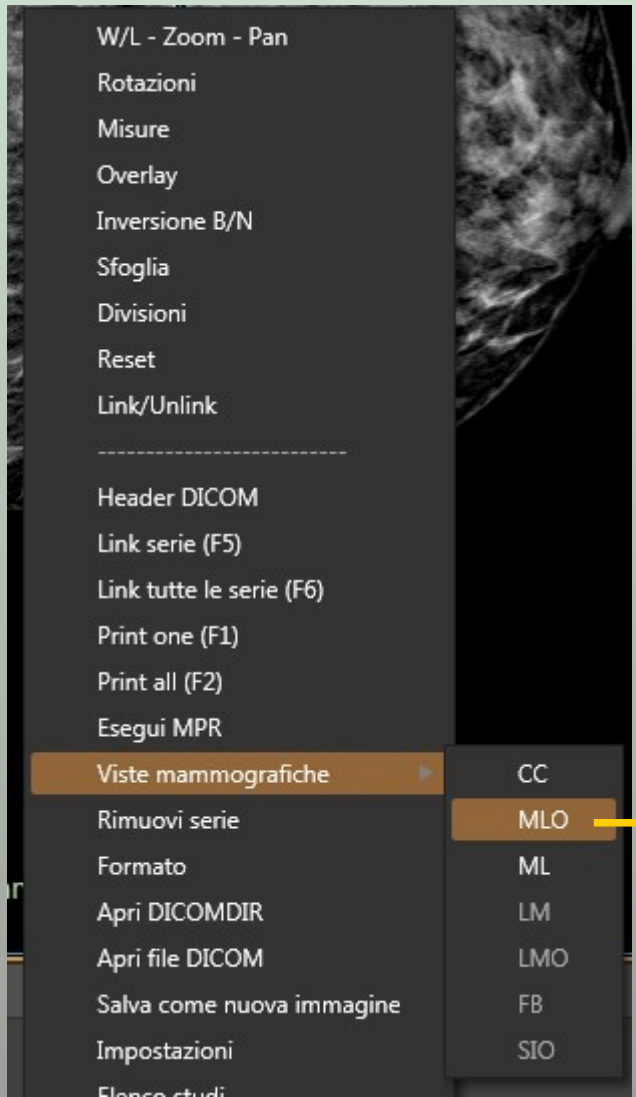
W/L - Zoom - Pan
Rotazioni
Misure
Overlay
Inversione B/N
Sfoglia
Divisioni
Reset
Link/Unlink
--------------------------
Header DICOM
Link serie (F5)
Link tutte le serie (F6)
Print one (F1)
Print all (F2)
Esegui MPR
Viste mammografiche
Rimuovi serie
Formato
Apri DICOMDIR
Apri file DICOM
Salva come nuova immagine
Impostazioni
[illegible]

CC
MLO
ML
LM
LMO
FB
SIO